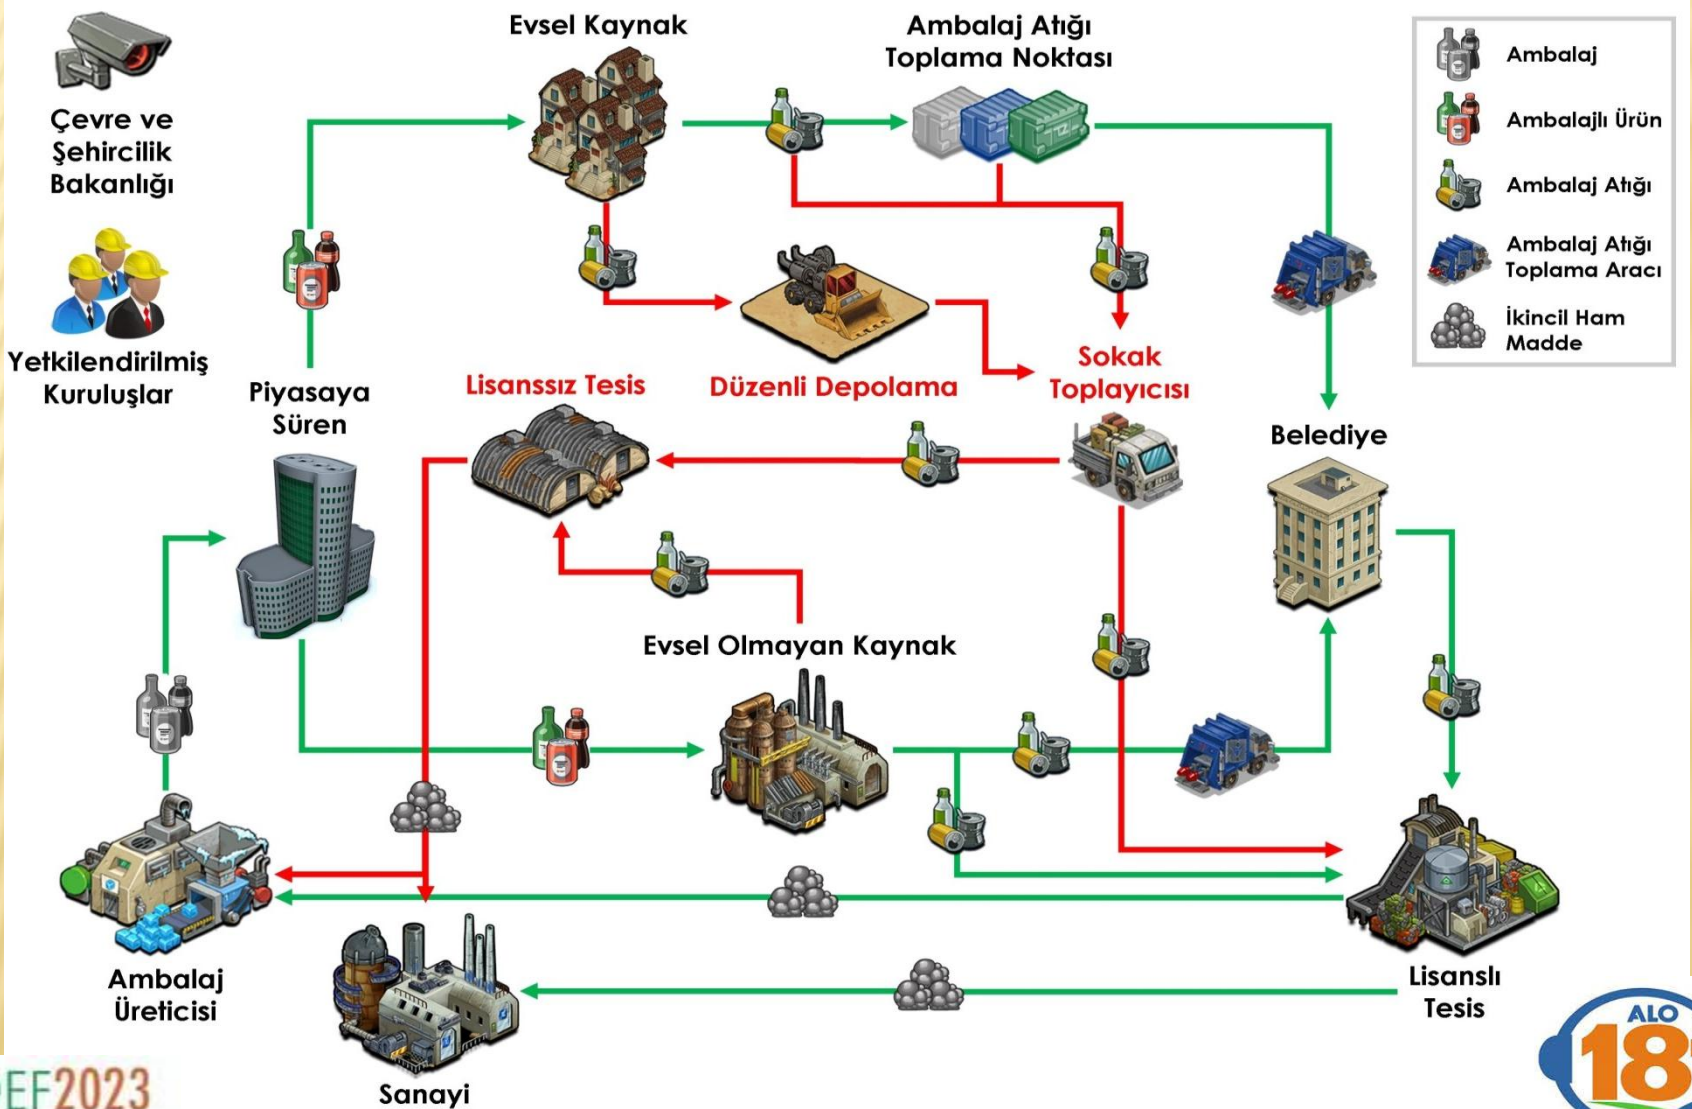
Çevre ve Şehircilik Bakanlığı

Yetkilendirilmiş Kuruluşlar

Evsel Kaynak

Ambalaj Atığı Toplama Noktası

Ambalaj

Ambalajlı Ürün

Ambalaj Atığı

Ambalaj Atığı Toplama Aracı

İkincil Ham Madde

Piyasaya Süren

Lisanssız Tesis

Düzenli Depolama

Sokak Toplayıcısı

Belediye

Evsel Olmayan Kaynak

Ambalaj Üreticisi

Sanayi

Lisanslı Tesis

EF2023

ALO 18